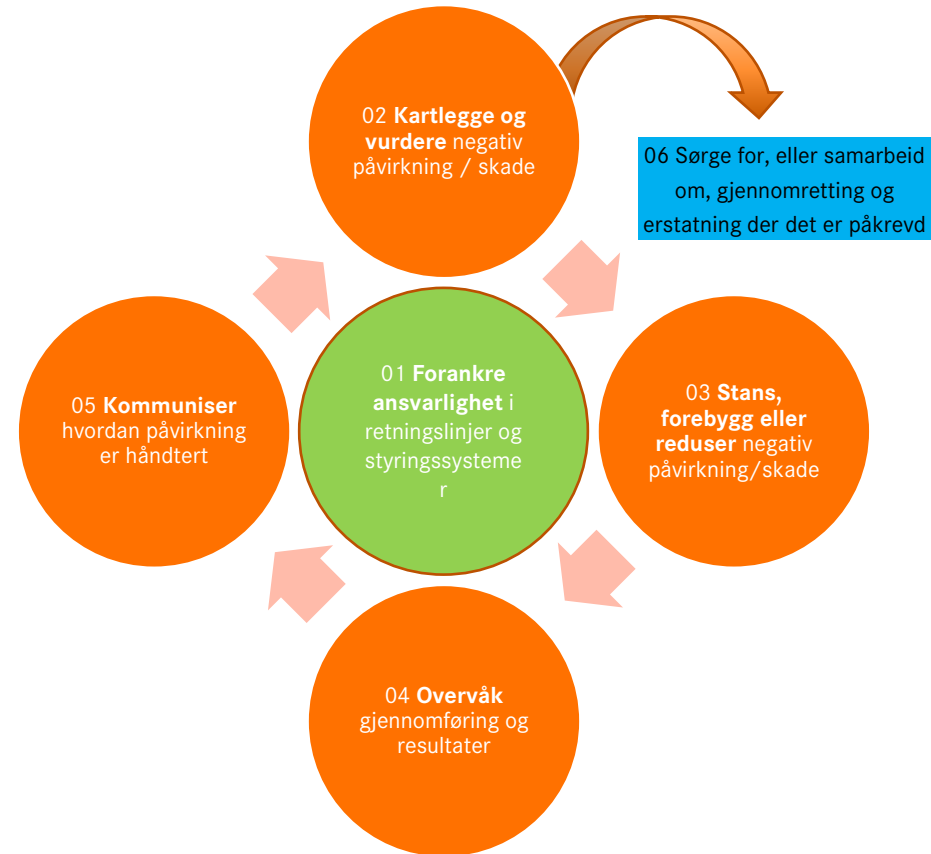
02 **Kartlegge og vurdere** negativ påvirkning / skade

06 Sørge for, eller samarbeid om, gjennomretting og erstatning der det er påkrevd

01 **Forankre ansvarlighet** i retningslinjer og styringssysteme r

05 **Kommuniser** hvordan påvirkning er håndtert

03 **Stans, forebygg eller reduser** negativ påvirkning/skade

04 **Overvåk** gjennomføring og resultater